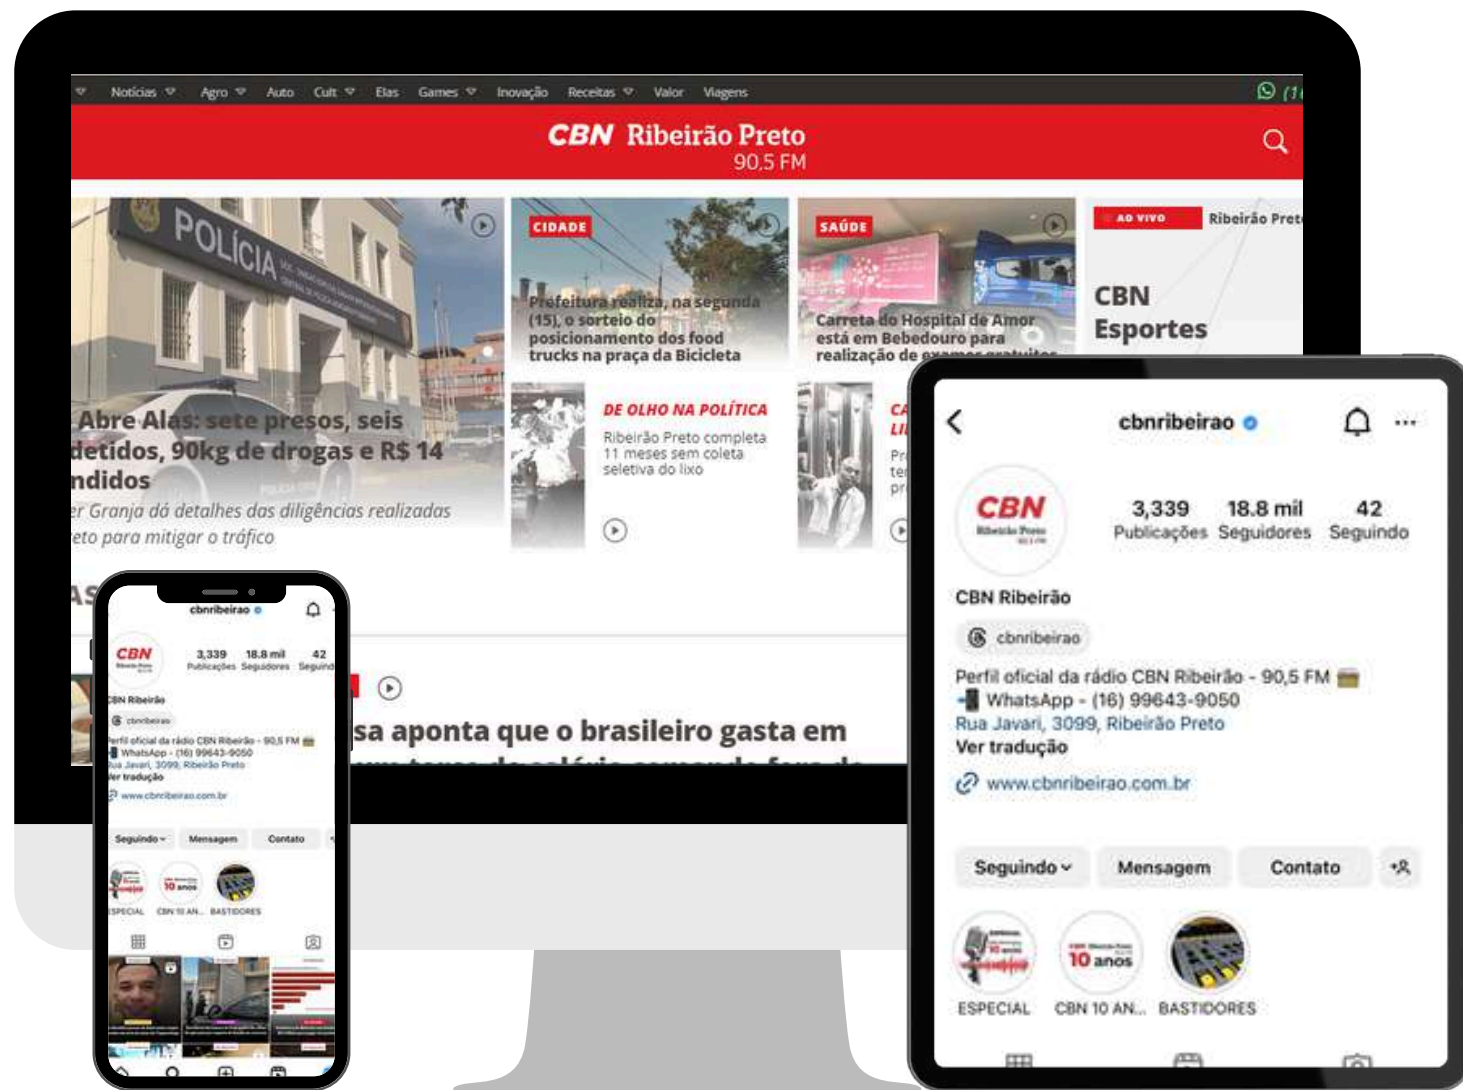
Notícias Agro Auto Cult Elas Games Inovação Receitas Valor Viagens

CBN Ribeirão Preto
90.5 FM

POLÍCIA

Abre Alas: sete presos, seis detidos, 90kg de drogas e R$ 14 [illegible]ndidos

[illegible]er Granja dá detalhes das diligências realizadas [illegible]eto para mitigar o tráfico

CIDADE
Prefeitura realiza, na segunda (15), o sorteio do posicionamento dos food trucks na praça da Bicicleta

SAÚDE
Carreta do Hospital de Amor está em Bebedouro para realização de exames gratuitos

AO VIVO Ribeirão Pret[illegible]

CBN Esportes

DE OLHO NA POLÍTICA
Ribeirão Preto completa 11 meses sem coleta seletiva do lixo

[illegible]sa aponta que o brasileiro gasta em

cbnribeirao
CBN
3,339 Publicações
18.8 mil Seguidores
42 Seguindo
CBN Ribeirão
cbnribeirao
Perfil oficial da rádio CBN Ribeirão - 90,5 FM
WhatsApp - (16) 99643-9050
Rua Javari, 3099, Ribeirão Preto
Ver tradução
www.cbnribeirao.com.br
Seguindo
Mensagem
Contato
ESPECIAL
CBN 10 AN...
BASTIDORES
10 anos